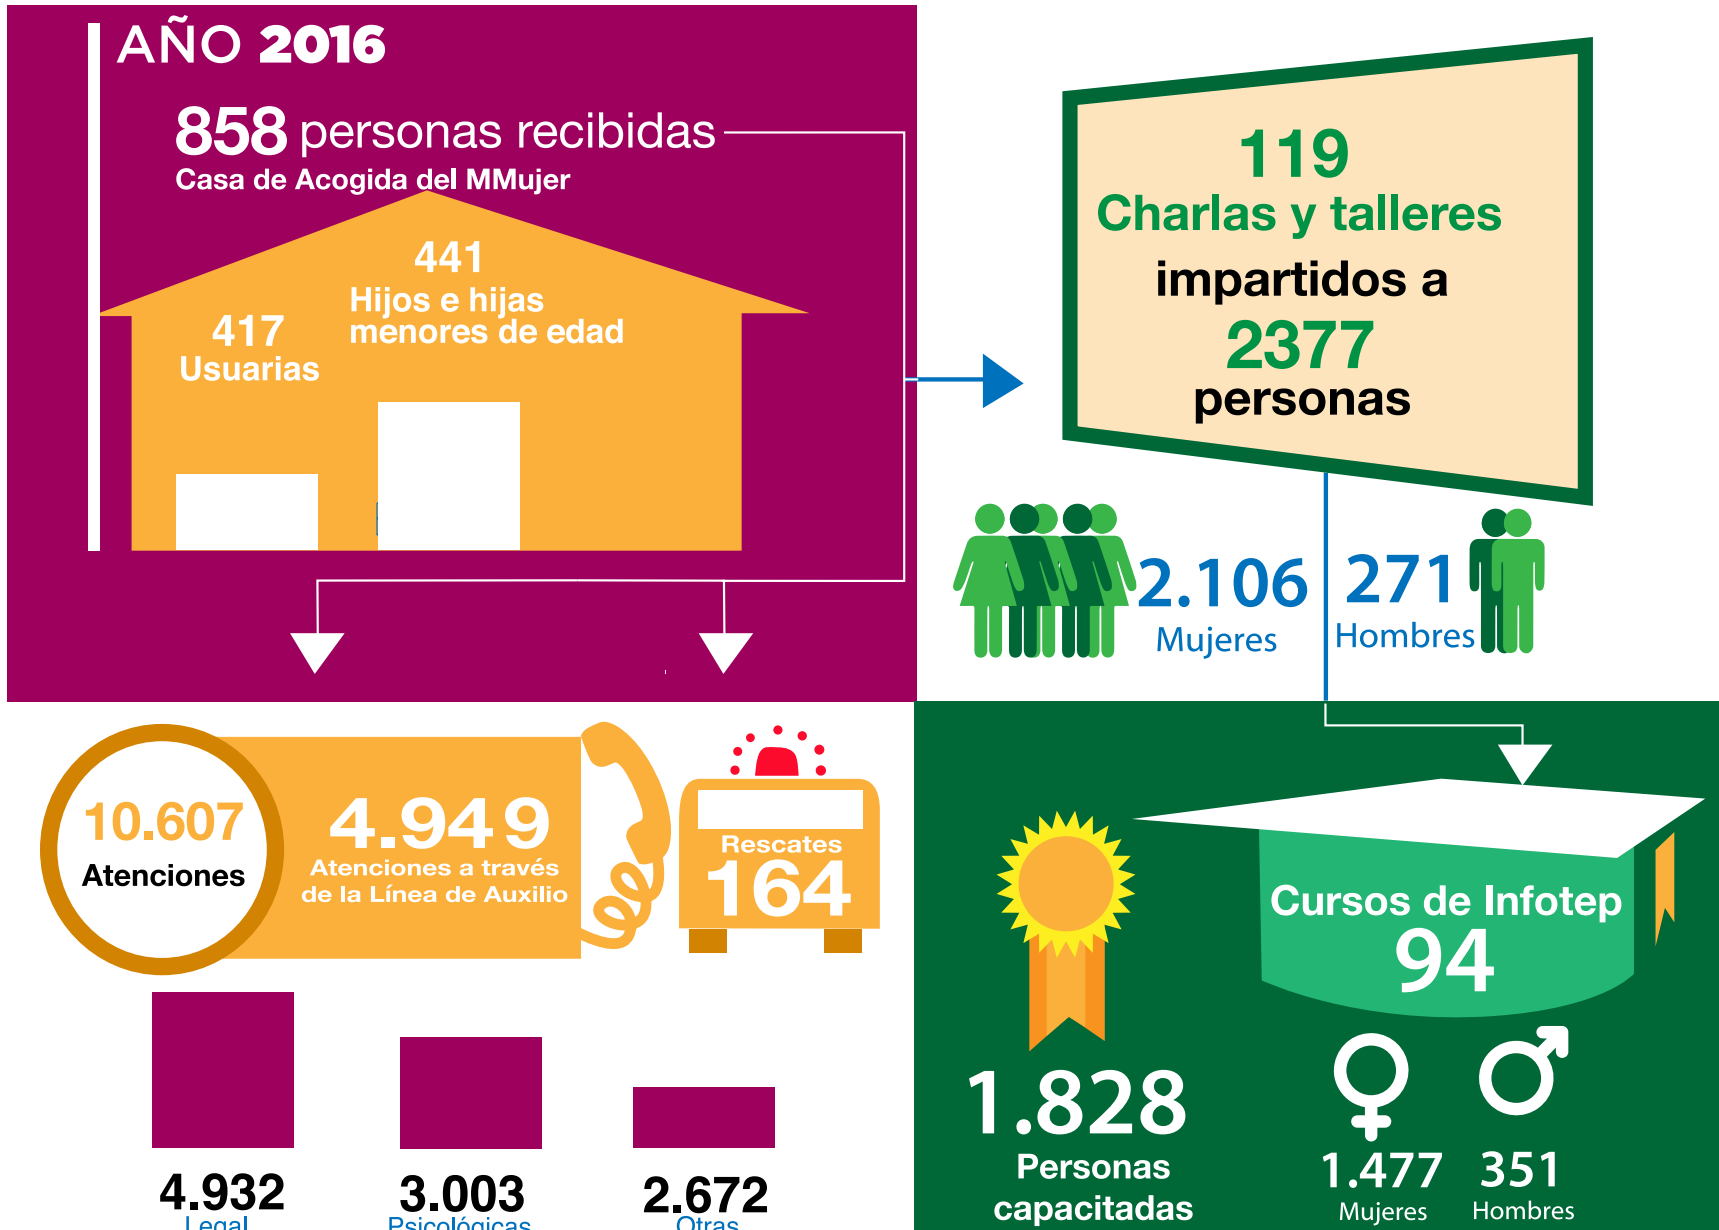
AÑO 2016

858 personas recibidas
Casa de Acogida del MMujer

441
Hijos e hijas menores de edad

417
Usuarias

119
Charlas y talleres
impartidos a
2377
personas

2.106
Mujeres

271
Hombres

10.607
Atenciones

4.949
Atenciones a través de la Línea de Auxilio

Rescates
164

Cursos de Infotep
94

1.828
Personas capacitadas

1.477
Mujeres

351
Hombres

4.932
Legal

3.003
Psicológicas

2.672
Otras